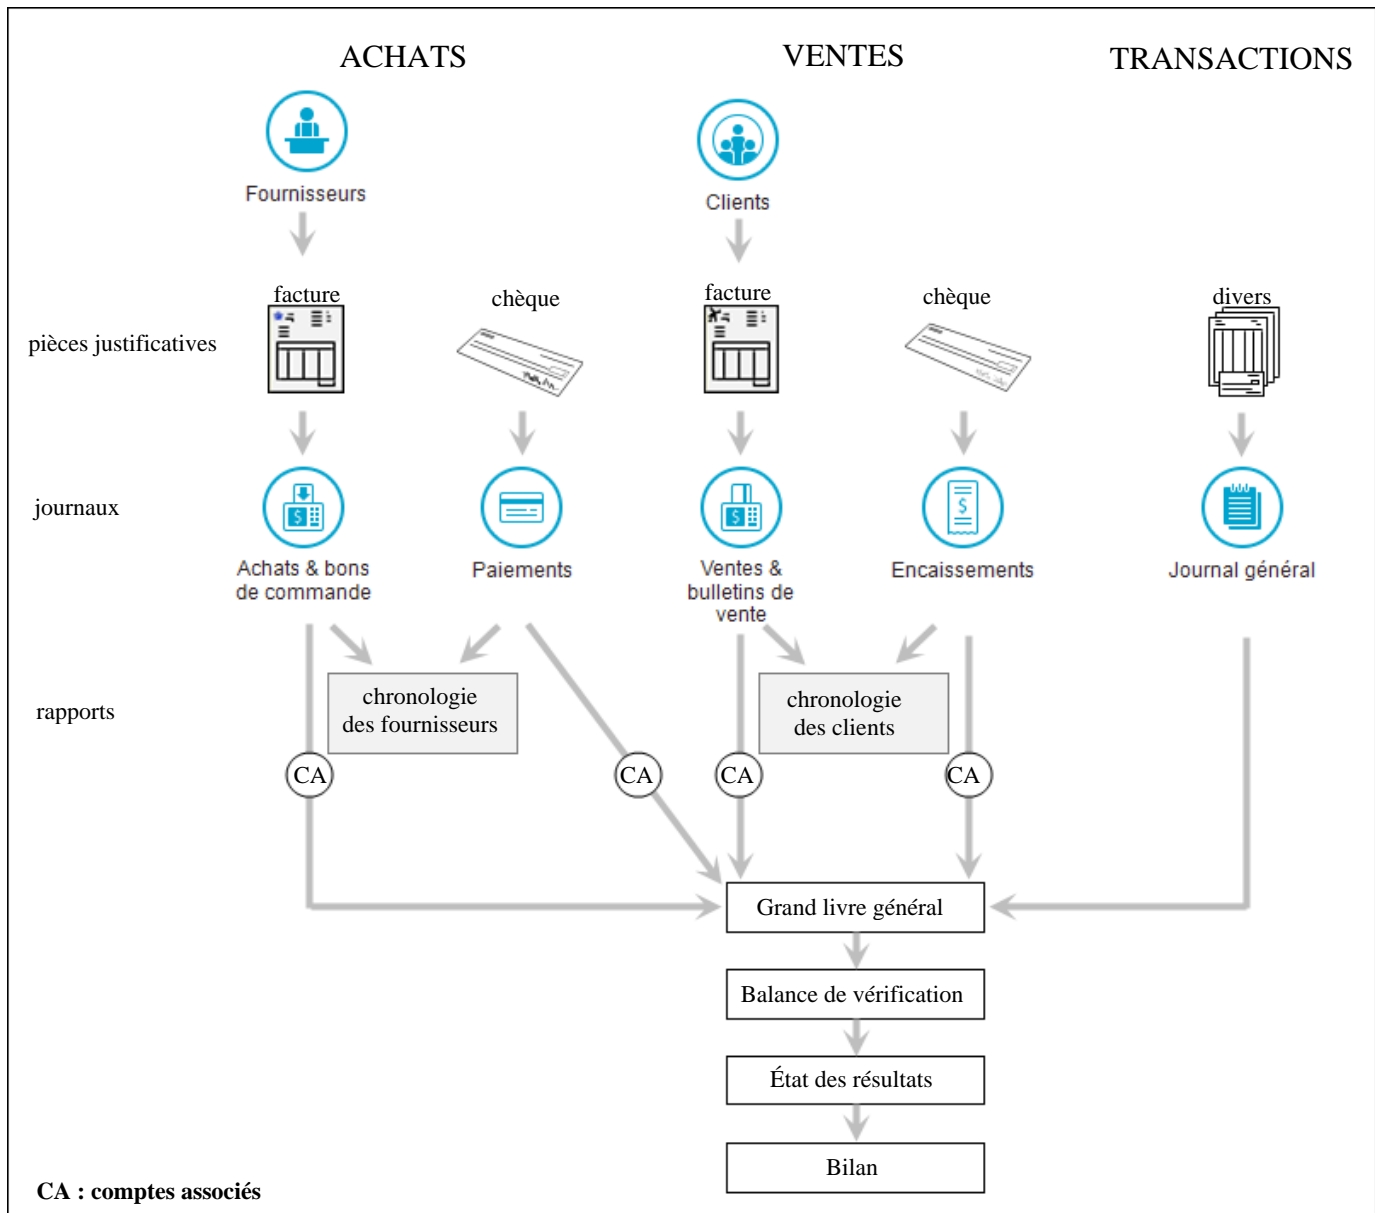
ACHATS

VENTES

TRANSACTIONS

Fournisseurs

Clients

pièces justificatives

facture

chèque

facture

chèque

divers

journaux

Achats & bons de commande

Paiements

Ventes & bulletins de vente

Encaissements

Journal général

rapports

chronologie des fournisseurs

chronologie des clients

CA

CA

CA

CA

Grand livre général

Balance de vérification

État des résultats

Bilan

CA : comptes associés